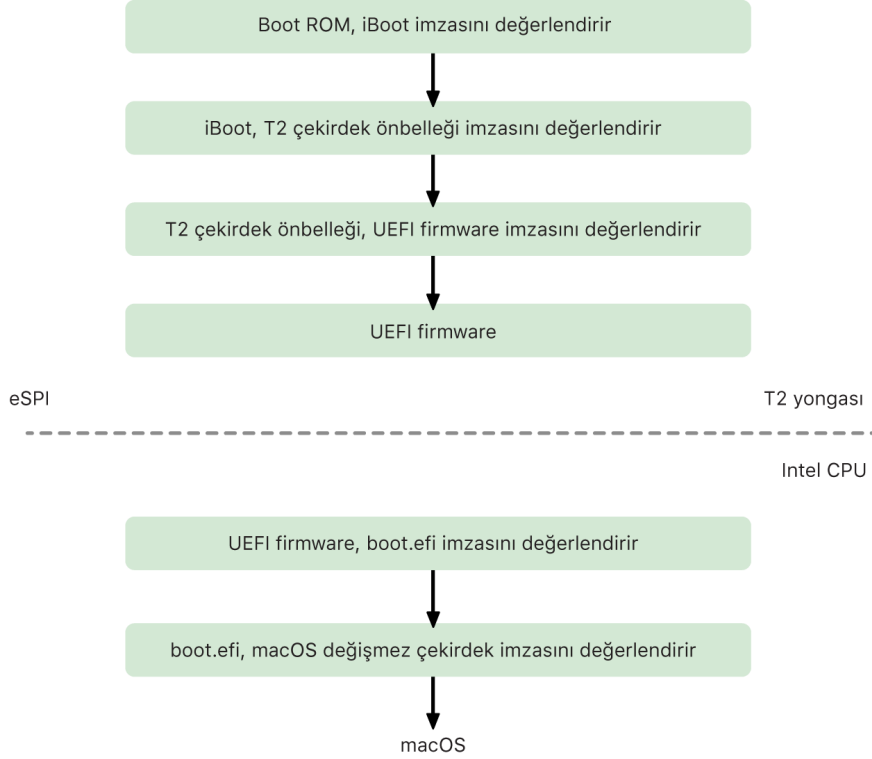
Boot ROM, iBoot imzasını değerlendirir

iBoot, T2 çekirdek önbelleği imzasını değerlendirir

T2 çekirdek önbelleği, UEFI firmware imzasını değerlendirir

UEFI firmware

eSPI

T2 yongası

Intel CPU

UEFI firmware, boot.efi imzasını değerlendirir

boot.efi, macOS değişmez çekirdek imzasını değerlendirir

macOS